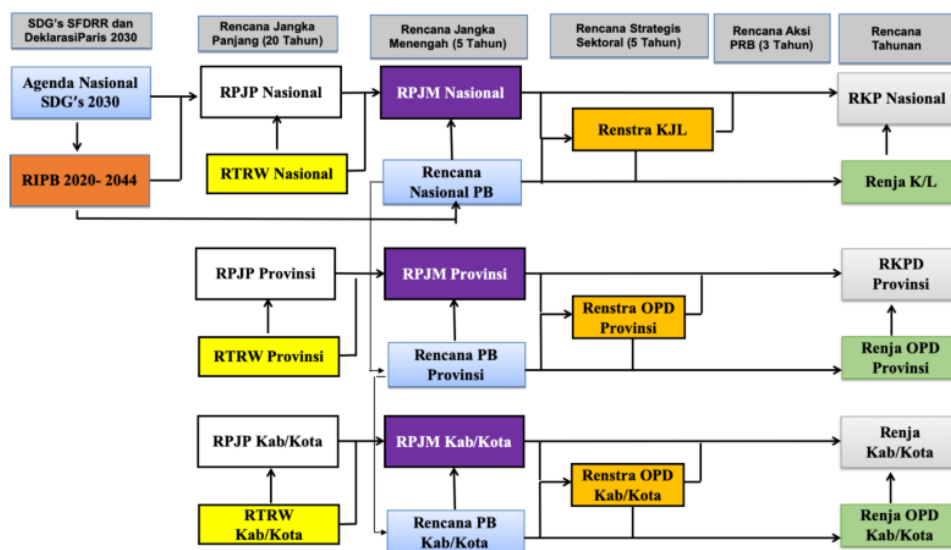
SDG's SFDRR dan DeklarasiParis 2030

Rencana Jangka Panjang (20 Tahun)

Rencana Jangka Menengah (5 Tahun)

Rencana Strategis Sektoral (5 Tahun)

Rencana Aksi PRB (3 Tahun)

Rencana Tahunan

Agenda Nasional SDG's 2030

RPJP Nasional

RPJM Nasional

RKP Nasional

Renstra KJL

RIPB 2020- 2044

RTRW Nasional

Rencana Nasional PB

Renja K/L

RPJP Provinsi

RPJM Provinsi

RKPD Provinsi

Renstra OPD Provinsi

RTRW Provinsi

Rencana PB Provinsi

Renja OPD Provinsi

RPJP Kab/Kota

RPJM Kab/Kota

Renja Kab/Kota

Renstra OPD Kab/Kota

RTRW Kab/Kota

Rencana PB Kab/Kota

Renja OPD Kab/Kota